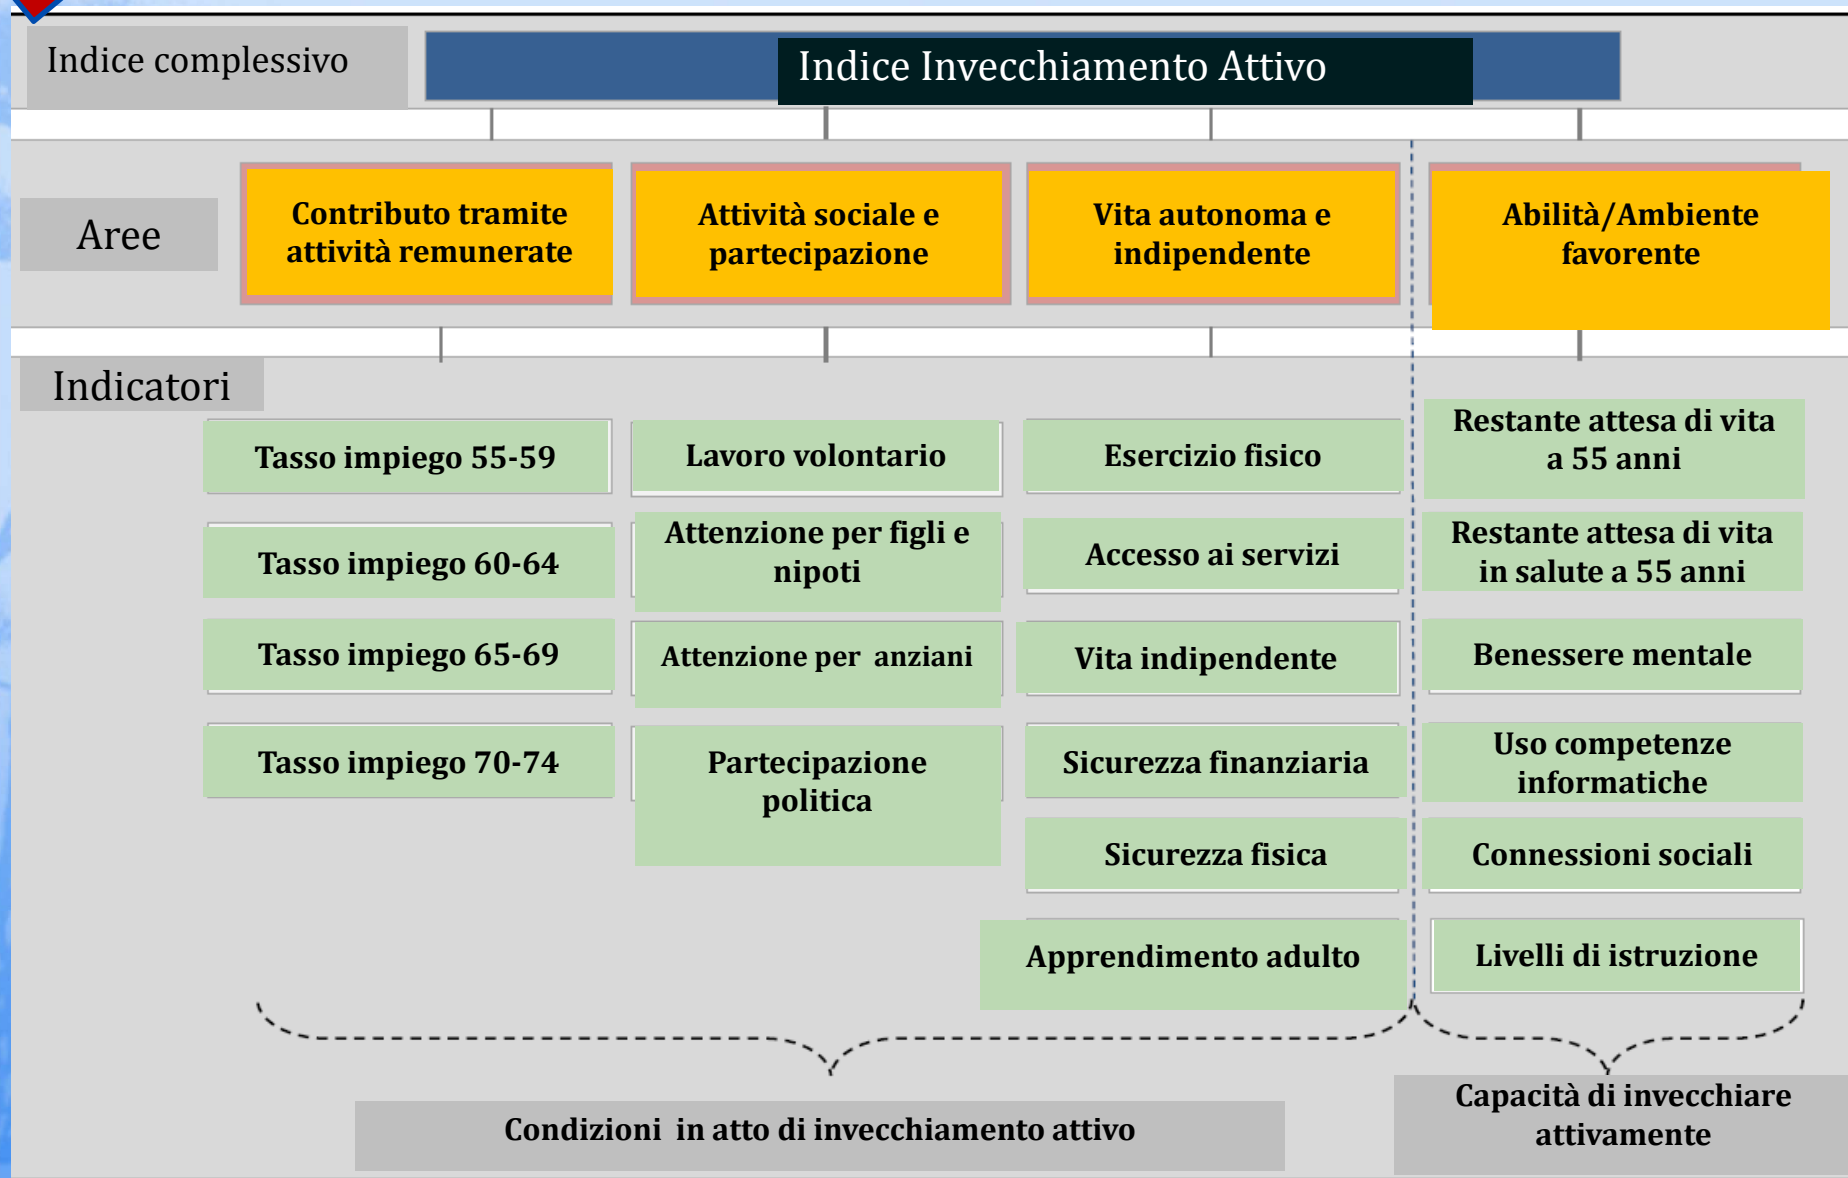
Indice complessivo

Indice Invecchiamento Attivo

Aree

Contributo tramite attività remunerate

Attività sociale e partecipazione

Vita autonoma e indipendente

Abilità/Ambiente favorente

Indicatori

Tasso impiego 55-59

Tasso impiego 60-64

Tasso impiego 65-69

Tasso impiego 70-74

Lavoro volontario

Attenzione per figli e nipoti

Attenzione per anziani

Partecipazione politica

Esercizio fisico

Accesso ai servizi

Vita indipendente

Sicurezza finanziaria

Sicurezza fisica

Apprendimento adulto

Restante attesa di vita a 55 anni

Restante attesa di vita in salute a 55 anni

Benessere mentale

Uso competenze informatiche

Connessioni sociali

Livelli di istruzione

Condizioni in atto di invecchiamento attivo

Capacità di invecchiare attivamente